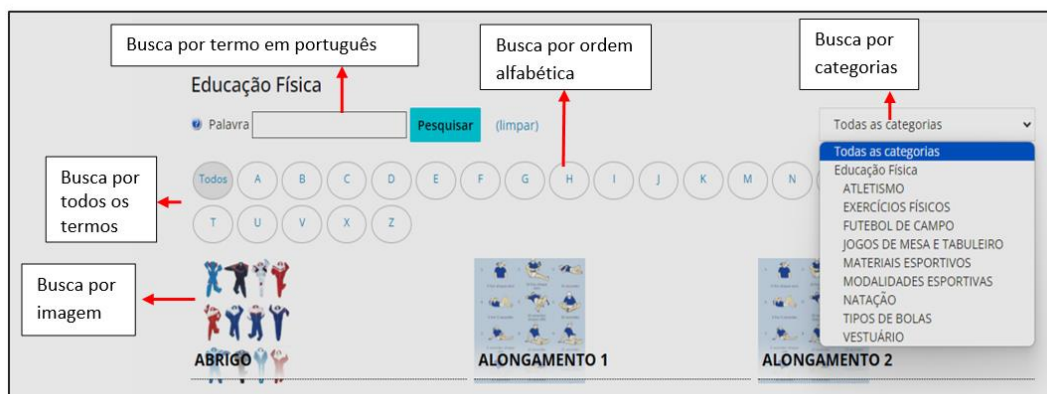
Busca por termo em português

Busca por ordem alfabética

Busca por categorias

Educação Física

Palavra

Pesquisar

(limpar)

Todas as categorias

Todas as categorias
Educação Física
ATLETISMO
EXERCÍCIOS FÍSICOS
FUTEBOL DE CAMPO
JOGOS DE MESA E TABULEIRO
MATERIAIS ESPORTIVOS
MODALIDADES ESPORTIVAS
NATAÇÃO
TIPOS DE BOLAS
VESTUÁRIO

Busca por todos os termos

Todos A B C D E F G H I J K M N

T U V X Z

Busca por imagem

ABRIGO

ALONGAMENTO 1

ALONGAMENTO 2